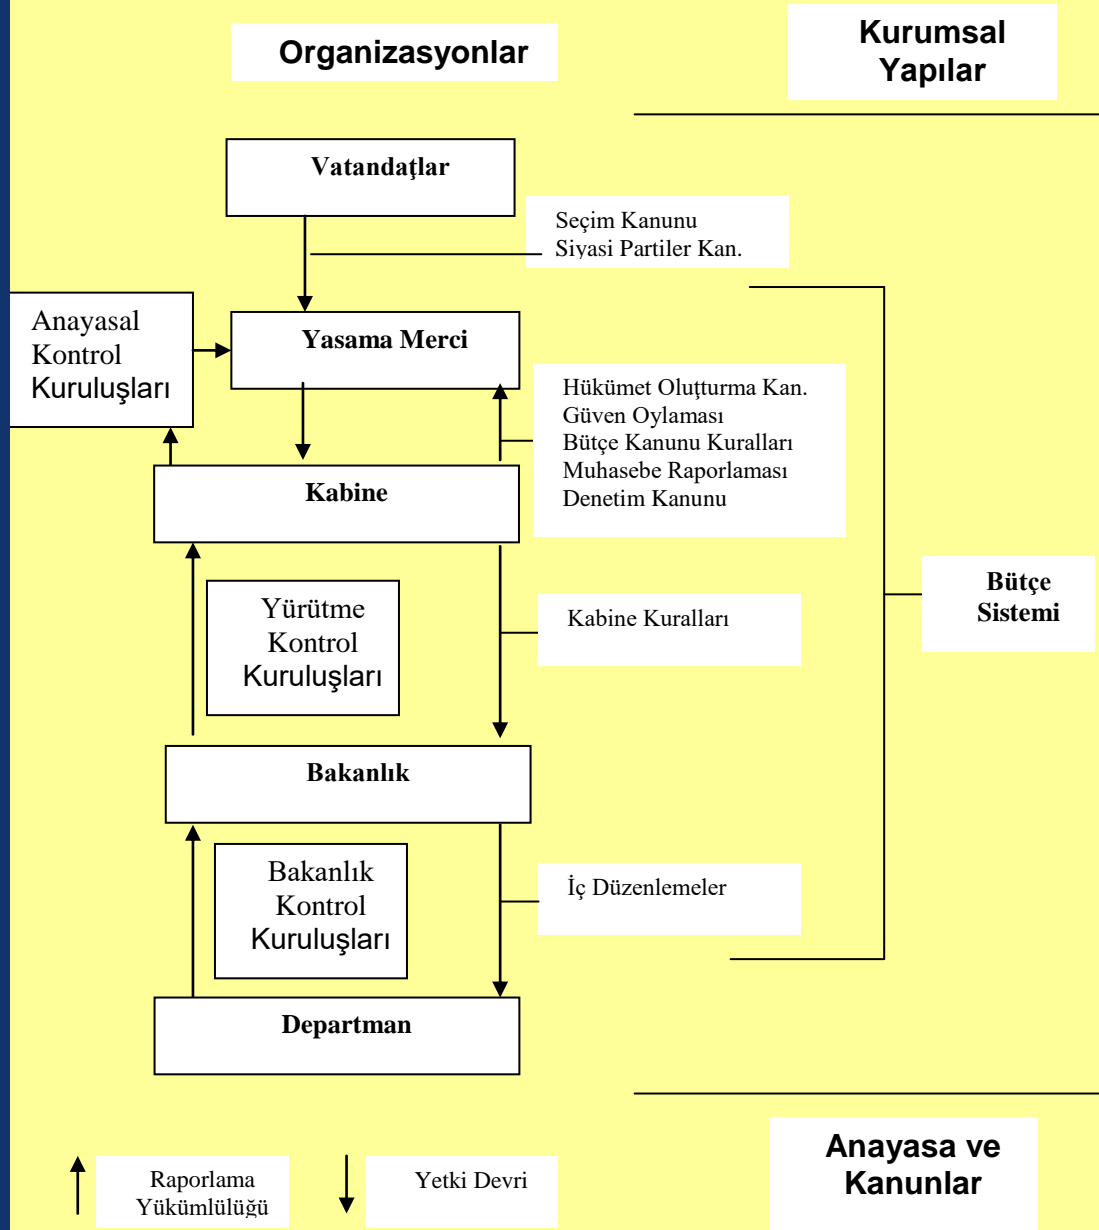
Organizasyonlar

Kurumsal Yapılar

Vatandaţlar

Seçim Kanunu
Siyasi Partiler Kan.

Anayasal Kontrol Kuruluşları

Yasama Merci

Hükümet Oluţturma Kan.
Güven Oylaması
Bütçe Kanunu Kuralları
Muhasebe Raporlaması
Denetim Kanunu

Kabine

Bütçe Sistemi

Yürütme Kontrol Kuruluşları

Kabine Kuralları

Bakanlık

Bakanlık Kontrol Kuruluşları

İç Düzenlemeler

Departman

Raporlama Yükümlülüğü

Yetki Devri

Anayasa ve Kanunlar